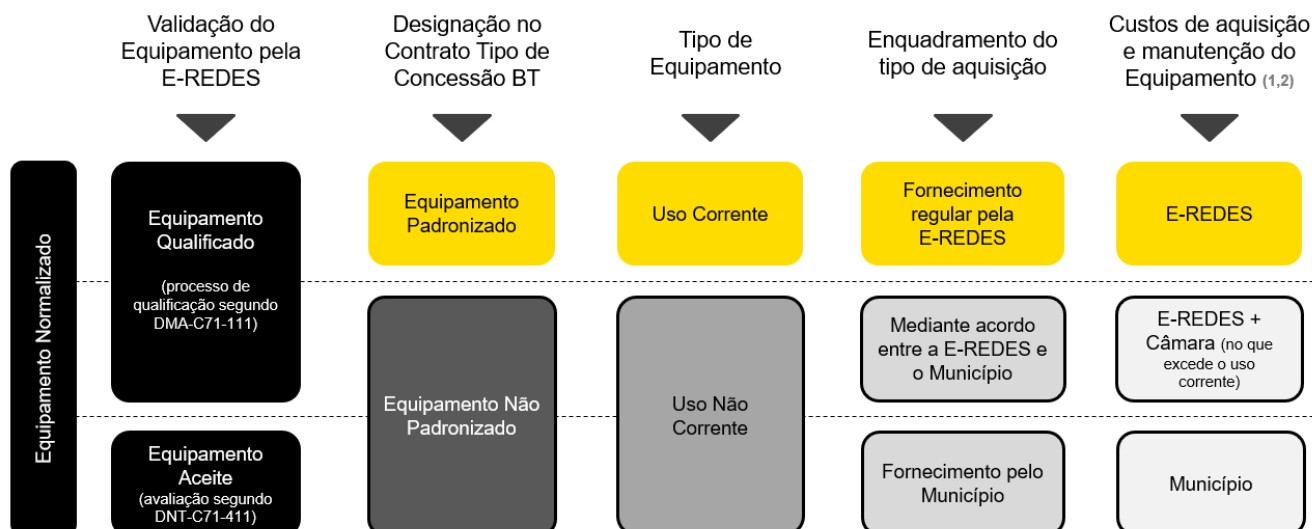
Validação do Equipamento pela E-REDES

Designação no Contrato Tipo de Concessão BT

Tipo de Equipamento

Enquadramento do tipo de aquisição

Custos de aquisição e manutenção do Equipamento (1,2)

Equipamento Normalizado

Equipamento Qualificado

(processo de qualificação segundo DMA-C71-111)

Equipamento Padronizado

Uso Corrente

Fornecimento regular pela E-REDES

E-REDES

Equipamento Não Padronizado

Uso Não Corrente

Mediante acordo entre a E-REDES e o Município

E-REDES + Câmara (no que excede o uso corrente)

Equipamento Aceite

(avaliação segundo DNT-C71-411)

Fornecimento pelo Município

Município